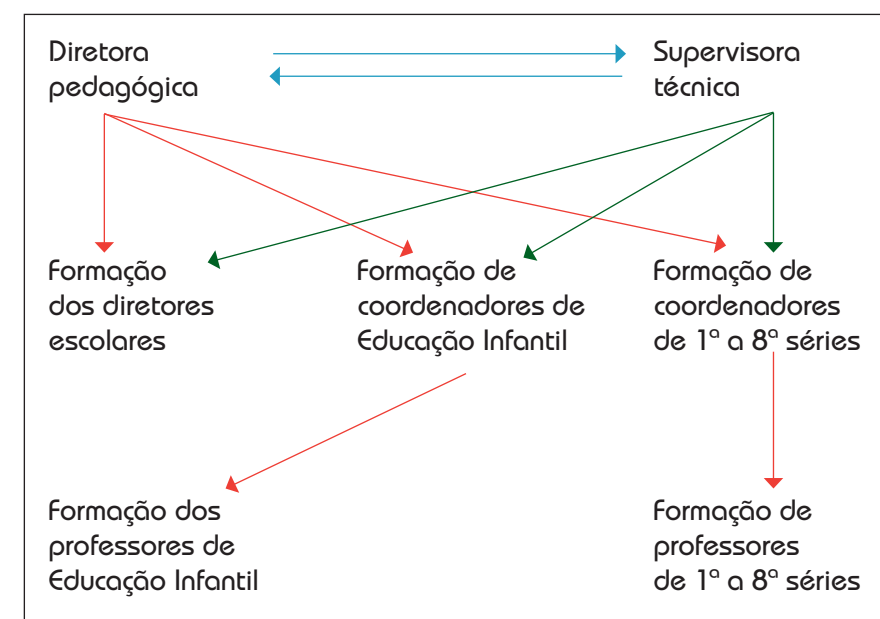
Diretora pedagógica

Supervisora técnica

Formação dos diretores escolares

Formação de coordenadores de Educação Infantil

Formação de coordenadores de 1ª a 8ª séries

Formação dos professores de Educação Infantil

Formação de professores de 1ª a 8ª séries